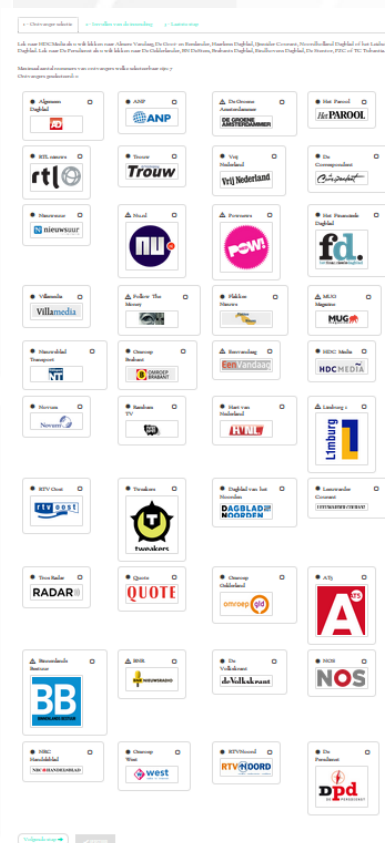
1. Ontvangen selecteren | 2. Verstellen voor de aanmelding | 3. Aanmelding

Lok voor NDC Mediagroep: Klik hier om Algemeen Dagblad, De Groene Amsterdammer, Haarlems Dagblad, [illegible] Courant, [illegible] Dagblad of het Laatste Dagblad. Lok voor De Persdienst: dit is ook klik hier voor De Gelderlander, BN DeStem, Brabants Dagblad, Eindhovens Dagblad, De Stentor, PZC of TC Tubantia.

Maximaal aantal ontvangers: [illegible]
Ontvangers geselecteerd: 0

Algemeen Dagblad
AD

ANP
ANP

De Groene Amsterdammer
DE GROENE AMSTERDAMMER

Het Parool
het PAROOL

RTL nieuws
rtl

Trouw
Trouw

Vrij Nederland
Vrij Nederland

De Correspondent
De Correspondent

Nieuwsuur
nieuwsuur

NU.nl
nu

Powned
POW!

Het Financieele Dagblad
fd.

Villamedia
Villamedia

Follow The Money

Plakken Nieuws

MUG Magazine
MUG

Nieuwsblad Transport
NT

Omroep Brabant
OMROEP BRABANT

Eenvandaag
eenVandaag

HDC Media
HDC MEDIA

Novum
Novum

Rondom TV

Hart van Nederland
HVNL

Limburg 1
Limburg 1

RTV Oost
rtv oost

Tweakers
tweakers

Dagblad van het Noorden
DAGBLAD VAN HET NOORDEN

Leeuwarder Courant
LEEUWARDER COURANT

Tros Radar
RADAR

Quote
QUOTE

Omroep Gelderland
omroep gld

AT5
AT5

Binnenlands Bestuur
BB BINNENLANDS BESTUUR

BNR
BNR NIEUWSRADIO

de Volkskrant
de Volkskrant

NOS
NOS

NRC Handelsblad
NRC HANDELSBLAD

Omroep West
west

RTV Noord
RTV NOORD

De Persdienst
Dpd DE PERSDIENST

Volgende stap